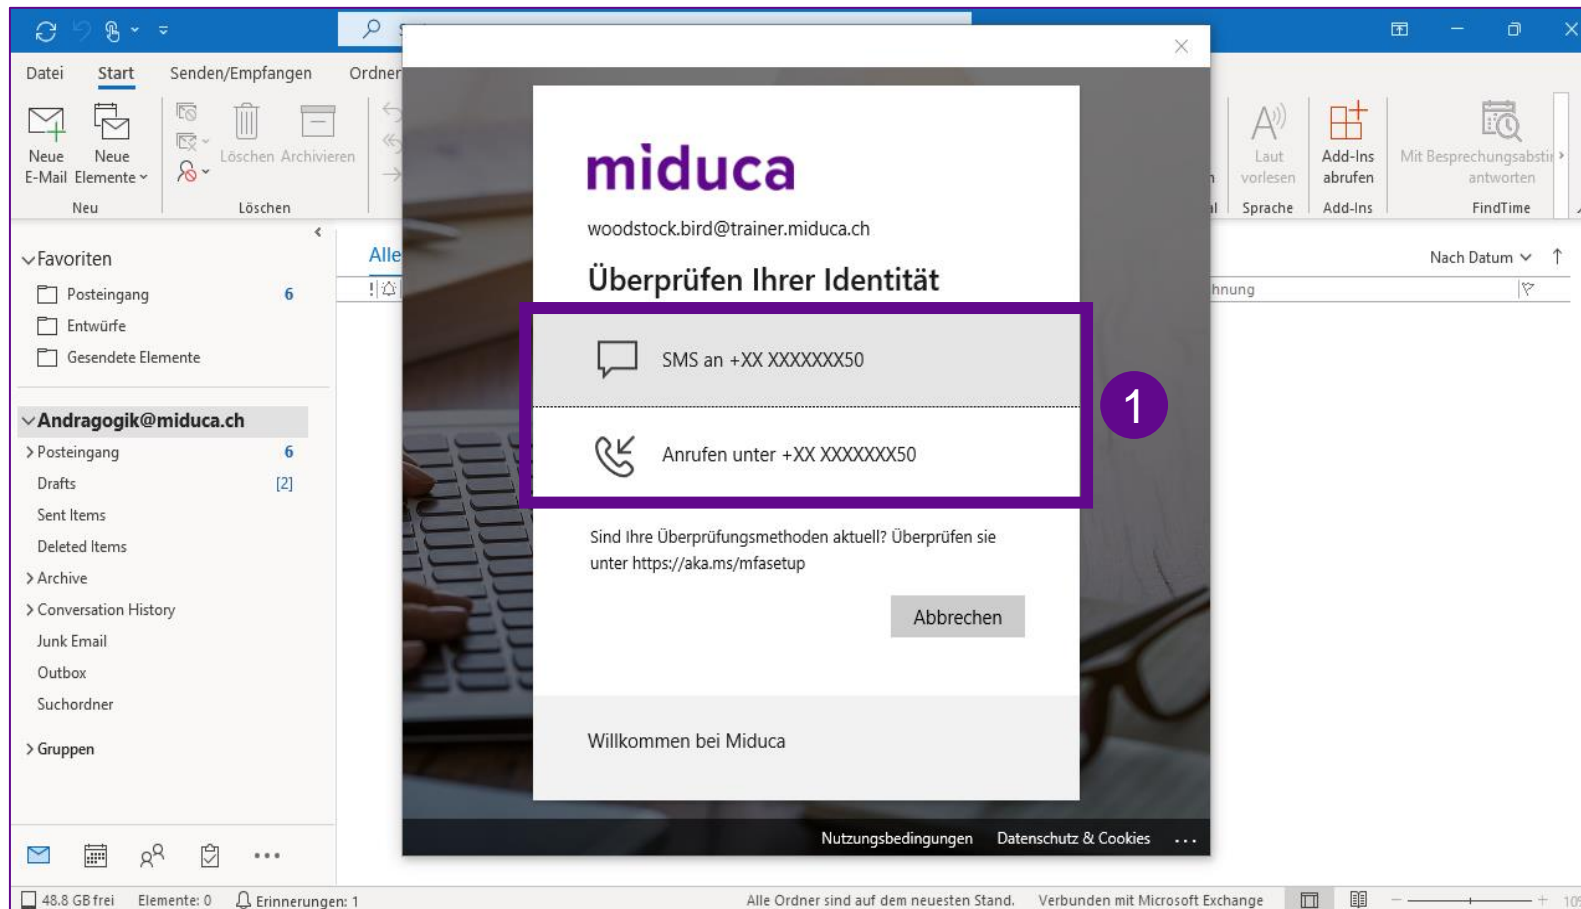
Datei Start Senden/Empfangen Ordner

Neue E-Mail Neue Elemente
Neu

Löschen Archivieren
Löschen

Laut vorlesen
Sprache

Add-Ins abrufen
Add-Ins

Mit Besprechungsabsti antworten
FindTime

Favoriten
Posteingang 6
Entwürfe
Gesendete Elemente

Andragogik@miduca.ch
Posteingang 6
Drafts [2]
Sent Items
Deleted Items
Archive
Conversation History
Junk Email
Outbox
Suchordner

Gruppen

Alle

Nach Datum

hnung

miduca

woodstock.bird@trainer.miduca.ch

Überprüfen Ihrer Identität

SMS an +XX XXXXXXX50

Anrufen unter +XX XXXXXXX50

1

Sind Ihre Überprüfungsmethoden aktuell? Überprüfen sie unter https://aka.ms/mfasetup

Abbrechen

Willkommen bei Miduca

Nutzungsbedingungen Datenschutz & Cookies ...

48.8 GB frei Elemente: 0 Erinnerungen: 1 Alle Ordner sind auf dem neuesten Stand. Verbunden mit Microsoft Exchange